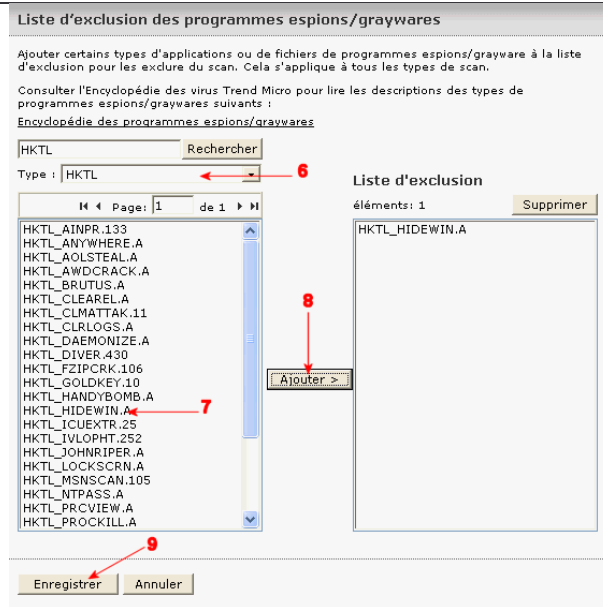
Liste d'exclusion des programmes espions/graywares

Ajouter certains types d'applications ou de fichiers de programmes espions/grayware à la liste d'exclusion pour les exclure du scan. Cela s'applique à tous les types de scan.

Consulter l'Encyclopédie des virus Trend Micro pour lire les descriptions des types de programmes espions/graywares suivants :

Encyclopédie des programmes espions/graywares

HKTL Rechercher

Type : HKTL

6

Page: 1 de 1

HKTL_AINPR.133
HKTL_ANYWHERE.A
HKTL_AOLSTEAL.A
HKTL_AWDCRACK.A
HKTL_BRUTUS.A
HKTL_CLEAREL.A
HKTL_CLMATTAK.11
HKTL_CLRLOGS.A
HKTL_DAEMONIZE.A
HKTL_DIVER.430
HKTL_FZIPCRK.106
HKTL_GOLDKEY.10
HKTL_HANDYBOMB.A
HKTL_HIDEWIN.A
HKTL_ICUEXTR.25
HKTL_IVLOPHT.252
HKTL_JOHNRIPER.A
HKTL_LOCKSCRN.A
HKTL_MSNSCAN.105
HKTL_NTPASS.A
HKTL_PRCVIEW.A
HKTL_PROCKILL.A

7

8

Ajouter >

Liste d'exclusion

éléments: 1 Supprimer

HKTL_HIDEWIN.A

9

Enregistrer Annuler